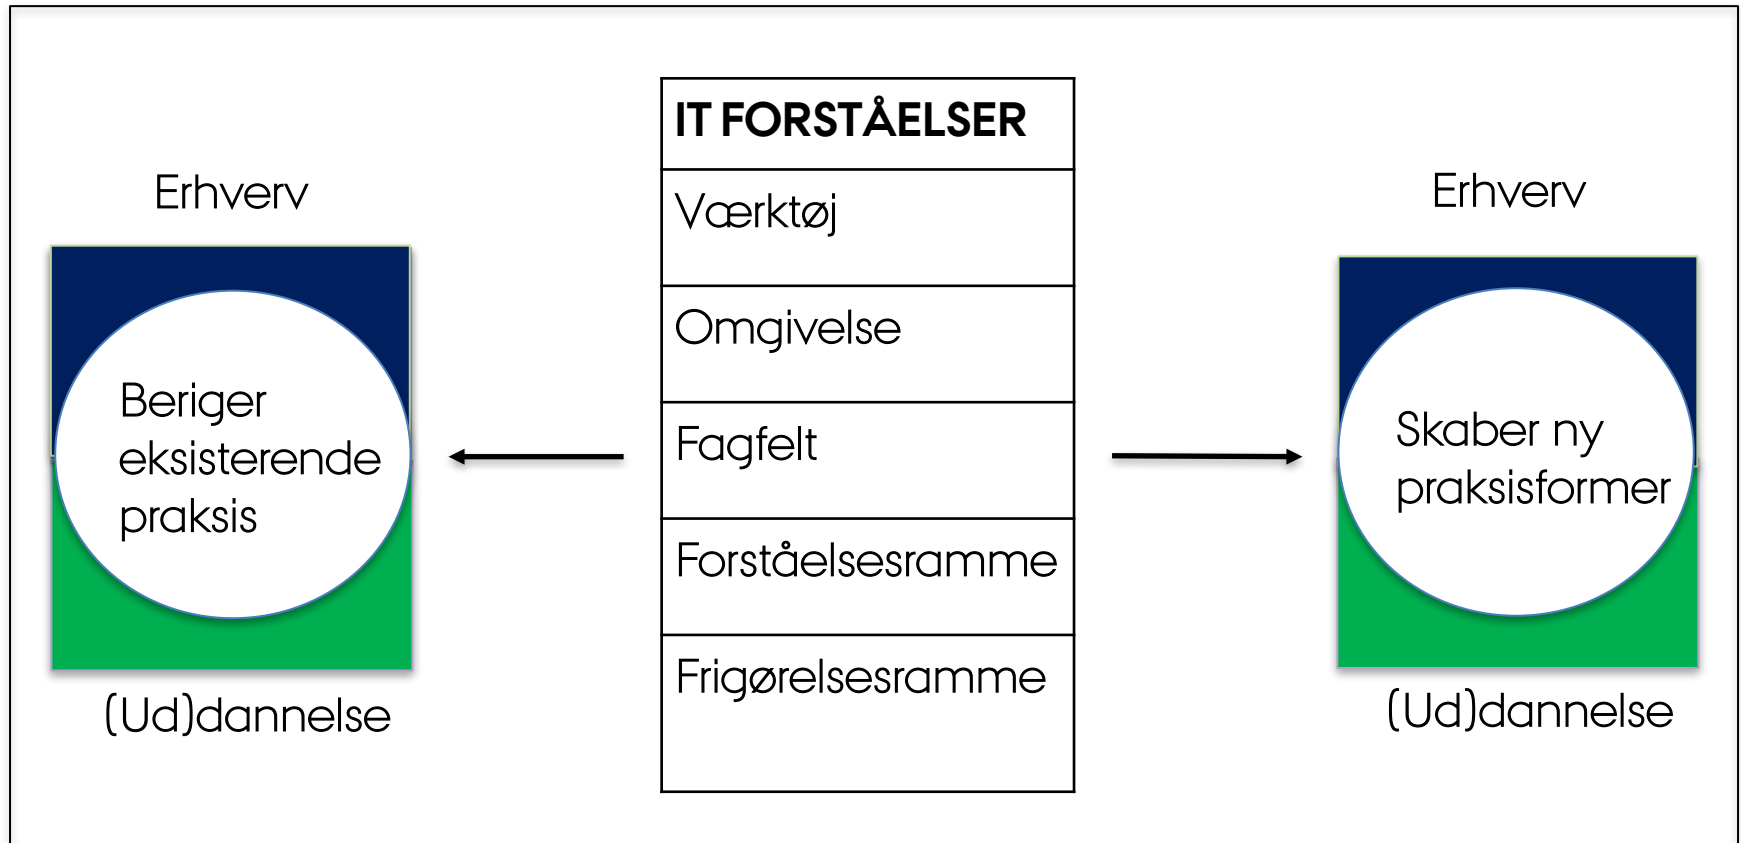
Erhverv

Beriger eksisterende praksis

(Ud)dannelse

| IT FORSTÅELSER |
|---|
| Værktøj |
| Omgivelse |
| Fagfelt |
| Forståelsesramme |
| Frigørelsesramme |

Erhverv

Skaber ny praksisformer

(Ud)dannelse